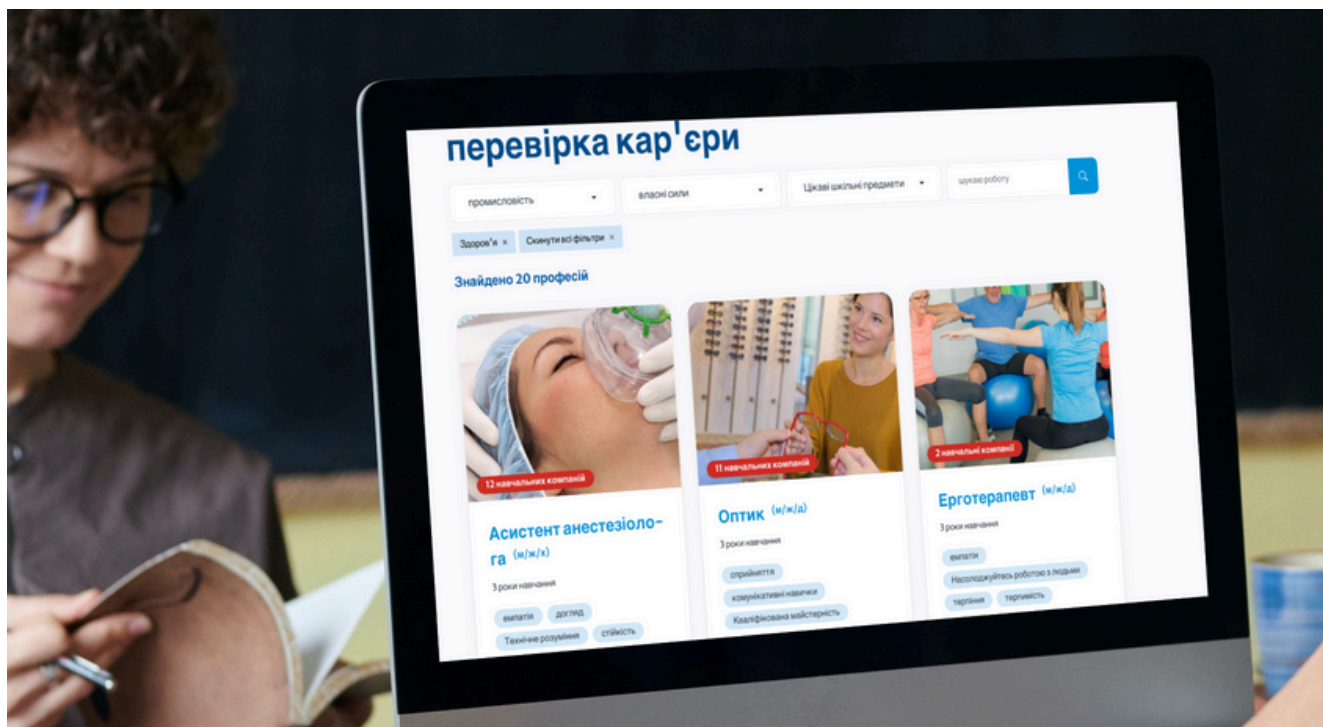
перевірка кар'єри

промисловість ▾
власні сили ▾
Цікаві шкільні предмети ▾
шукаю роботу

Здоров'я ×
Скинути всі фільтри ×

Знайдено 20 професій

12 навчальних компаній
Асистент анестезіолога (м/ж/х)
3 роки навчання
емпатія
догляд
Технічне розуміння
стійкість

11 навчальних компаній
Оптик (м/ж/д)
3 роки навчання
сприйняття
комунікативні навички
Кваліфікована майстерність

2 навчальні компанії
Ерготерапевт (м/ж/д)
3 роки навчання
емпатія
Насолоджуйтесь роботою з людьми
терпіння
терпимість